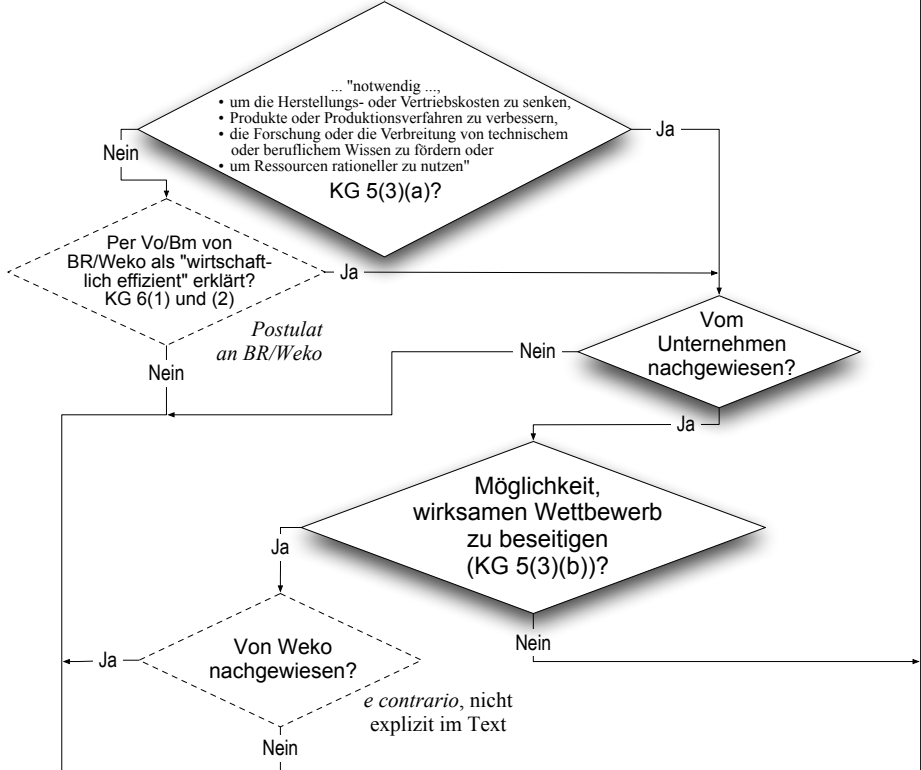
... "notwendig ...,
• um die Herstellungs- oder Vertriebskosten zu senken,
• Produkte oder Produktionsverfahren zu verbessern,
• die Forschung oder die Verbreitung von technischem oder beruflichem Wissen zu fördern oder
• um Ressourcen rationeller zu nutzen"
KG 5(3)(a)?

Nein

Ja

Per Vo/Bm von BR/Weko als "wirtschaftlich effizient" erklärt? KG 6(1) und (2)

Ja

Postulat an BR/Weko

Nein

Nein

Vom Unternehmen nachgewiesen?

Ja

Möglichkeit, wirksamen Wettbewerb zu beseitigen (KG 5(3)(b))?

Ja

Nein

Ja

Von Weko nachgewiesen?

e contrario, nicht explizit im Text

Nein